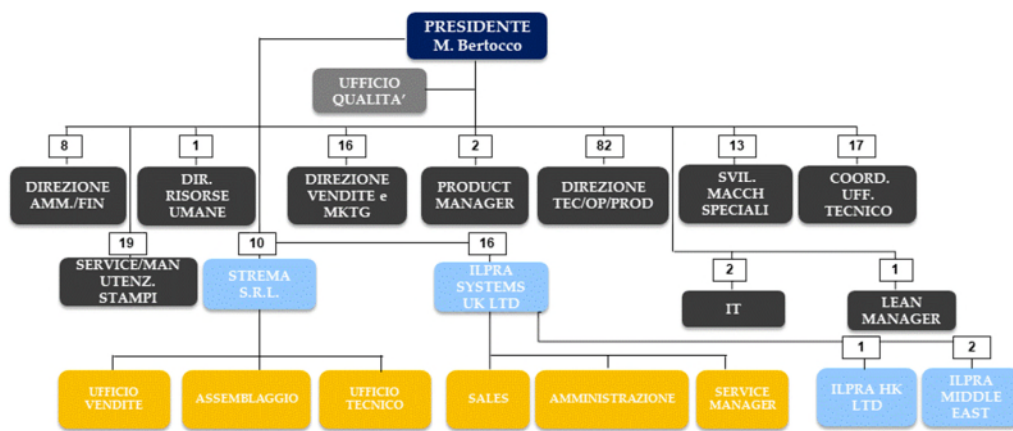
PRESIDENTE
M. Bertocco

UFFICIO QUALITA'

8
DIREZIONE AMM./FIN

1
DIR. RISORSE UMANE

16
DIREZIONE VENDITE e MKTG

2
PRODUCT MANAGER

82
DIREZIONE TEC/OP/PROD

13
SVIL. MACCH SPECIALI

17
COORD. UFF. TECNICO

19
SERVICE/MAN UTENZ. STAMPI

10
STREMA S.R.L.

16
ILPRA SYSTEMS UK LTD

2
IT

1
LEAN MANAGER

1
ILPRA HK LTD

2
ILPRA MIDDLE EAST

UFFICIO VENDITE

ASSEMBLAGGIO

UFFICIO TECNICO

SALES

AMMINISTRAZIONE

SERVICE MANAGER